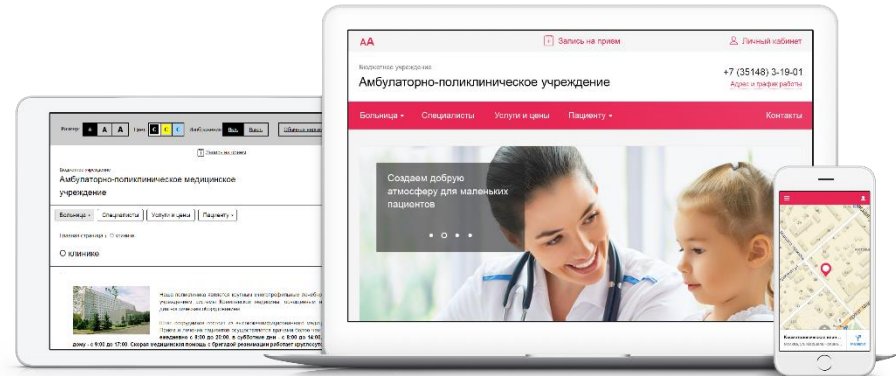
AA

Запись на прием

Личный кабинет

Бюджетное учреждение

Амбулаторно-поликлиническое учреждение

+7 (35148) 3-19-01

Адрес и график работы

Больница

Специалисты

Услуги и цены

Пациенту

Контакты

Создаем добрую атмосферу для маленьких пациентов

Шрифт A A A Цвет C C C

Запись на прием

Бюджетное учреждение

Амбулаторно-поликлиническое медицинское учреждение

Больница

Специалисты

Услуги и цены

Пациенту

Главная страница / О клинике

О клинике

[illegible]